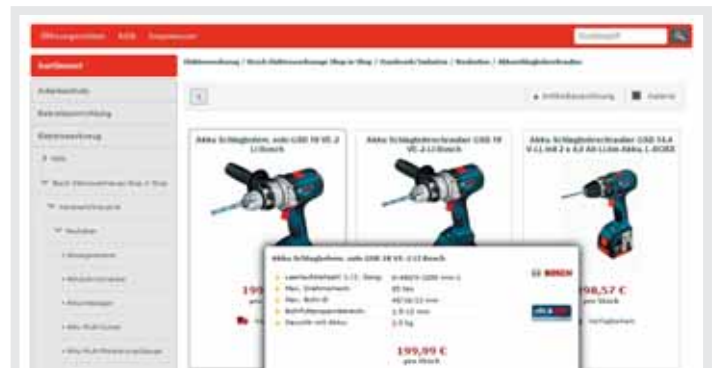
Öffnungszeiten AGB Impressum

Suchbegriff

Sortiment

Arbeitsschutz

Betriebseinrichtung

Elektrowerkzeug

Akku-Schlagbohrer, solo GSB 18 VE-2 Li Bosch

Akku-Schlagbohrschrauber GSB 18 VE-2-LI Bosch

Akku-Schlagbohrschrauber GSB 14,4 V-LI mit 2 x 4,0 Ah Li-Ion-Akku, L-BOXX

Akku-Schlagbohrer, solo GSB 18 VE-2-LI Bosch

BOSCH

199,99 €
pro Stück

98,57 €
pro Stück